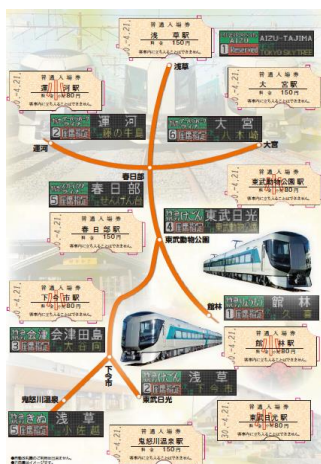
普通入場券
浅草駅
小人 150円

AIZU-TAJIMA

普通入場券
運河駅
小人 150円

普通入場券
大宮駅
小人 150円

浅草

運河
運河

大宮
大宮

運河

大宮

春日部

春日部

普通入場券
春日部駅
小人 150円

普通入場券
東武動物公園駅
小人 150円

東武日光

東武動物公園

普通入場券
下今市駅
小人 150円

館林
館林

会津田島

館林

普通入場券
館林駅
小人 150円

浅草

下今市

鬼怒川温泉

東武日光

浅草

普通入場券
鬼怒川温泉駅
小人 150円

普通入場券
東武日光駅
小人 150円

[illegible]